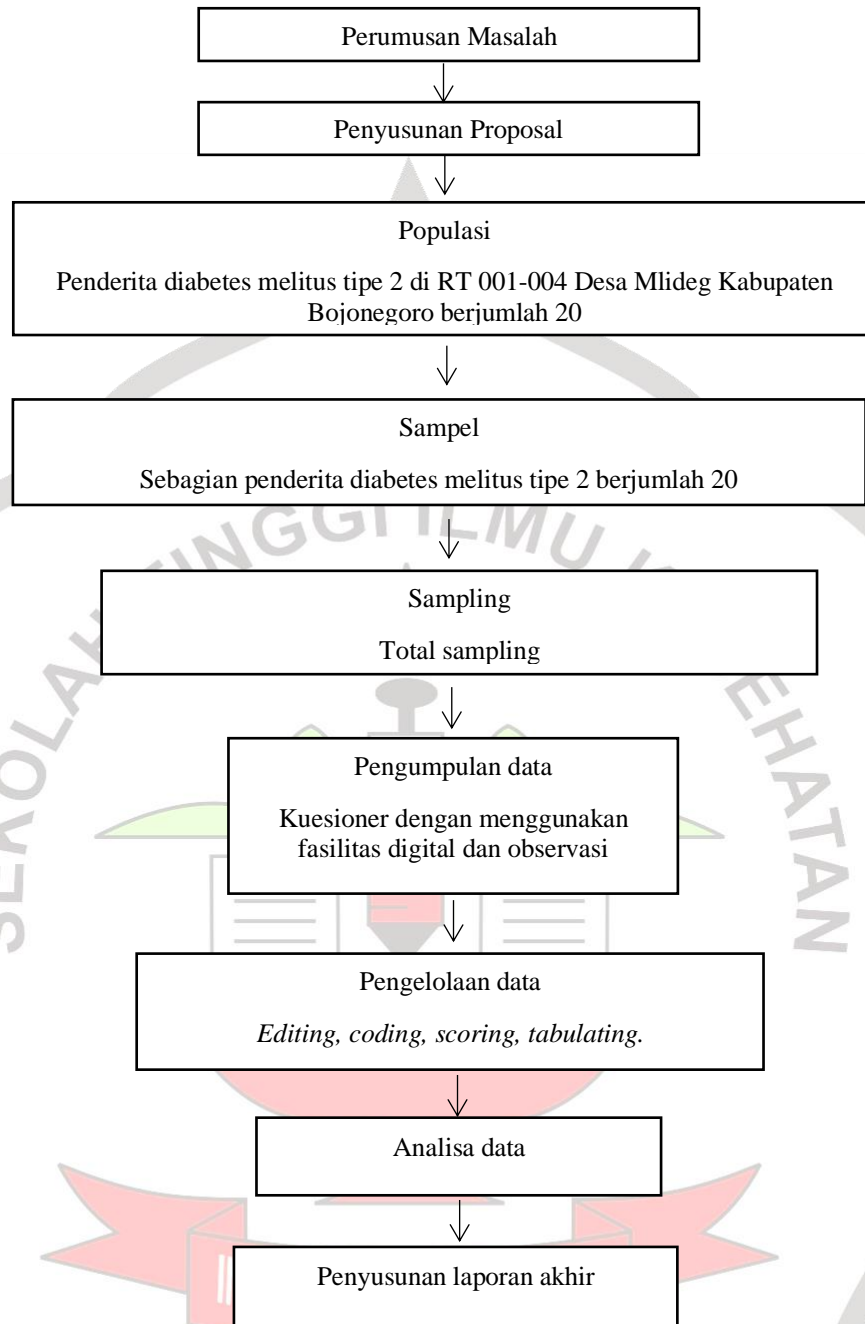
Perumusan Masalah

Penyusunan Proposal

Populasi

Penderita diabetes melitus tipe 2 di RT 001-004 Desa Mlideg Kabupaten Bojonegoro berjumlah 20

Sampel

Sebagian penderita diabetes melitus tipe 2 berjumlah 20

Sampling

Total sampling

Pengumpulan data

Kuesioner dengan menggunakan fasilitas digital dan observasi

Pengelolaan data

*Editing, coding, scoring, tabulating.*

Analisa data

Penyusunan laporan akhir

SEKOLAH TINGGI ILMU KESEHATAN